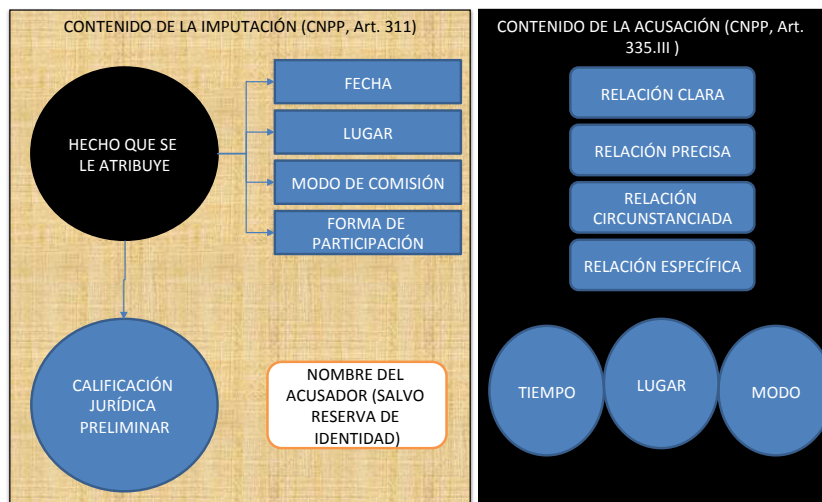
CONTENIDO DE LA IMPUTACIÓN (CNPP, Art. 311)

HECHO QUE SE LE ATRIBUYE

FECHA

LUGAR

MODO DE COMISIÓN

FORMA DE PARTICIPACIÓN

CALIFICACIÓN JURÍDICA PRELIMINAR

NOMBRE DEL ACUSADOR (SALVO RESERVA DE IDENTIDAD)

CONTENIDO DE LA ACUSACIÓN (CNPP, Art. 335.III )

RELACIÓN CLARA

RELACIÓN PRECISA

RELACIÓN CIRCUNSTANCIADA

RELACIÓN ESPECÍFICA

TIEMPO

LUGAR

MODO